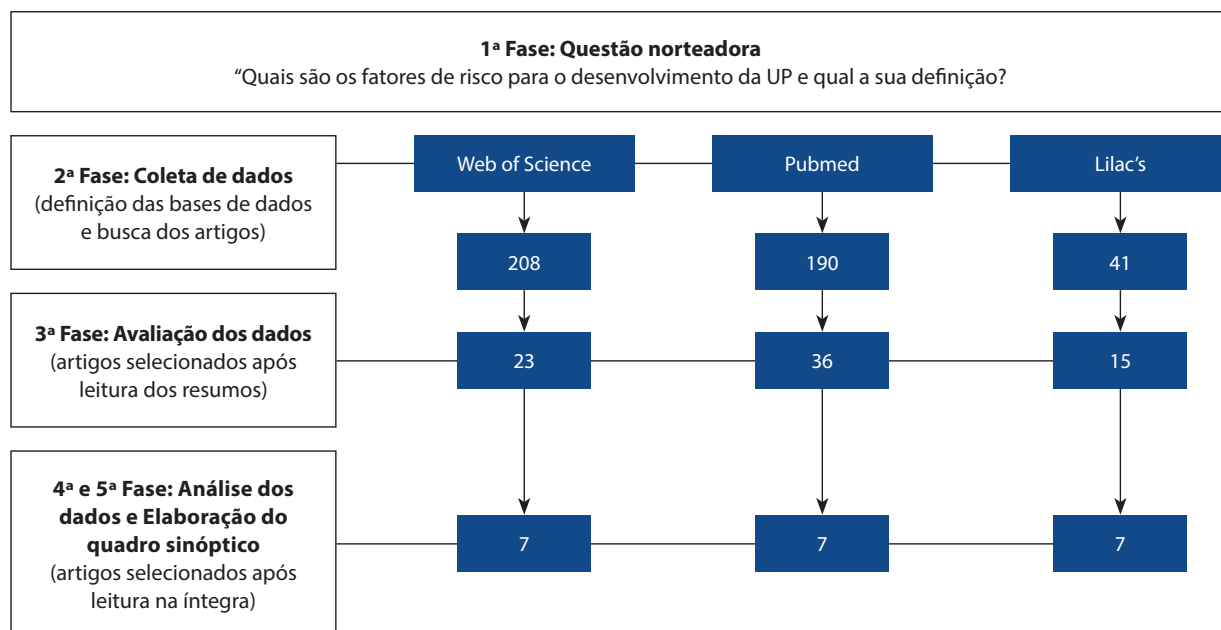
**1ª Fase: Questão norteadora**
“Quais são os fatores de risco para o desenvolvimento da UP e qual a sua definição?

**2ª Fase: Coleta de dados**
(definição das bases de dados e busca dos artigos)

Web of Science

Pubmed

Lilac’s

208

190

41

**3ª Fase: Avaliação dos dados**
(artigos selecionados após leitura dos resumos)

23

36

15

**4ª e 5ª Fase: Análise dos dados e Elaboração do quadro sinóptico**
(artigos selecionados após leitura na íntegra)

7

7

7